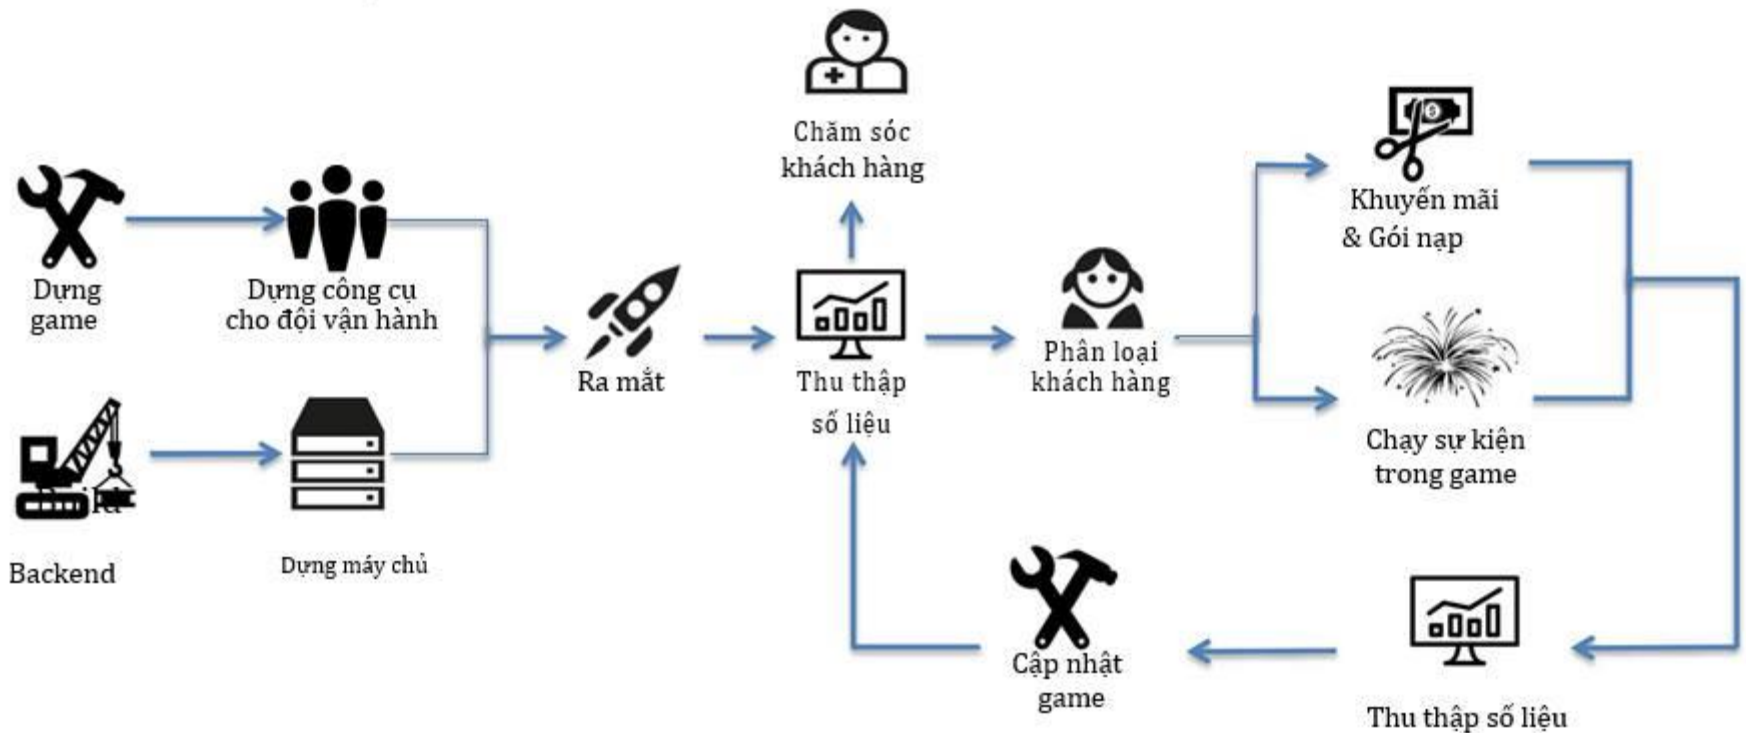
Dựng game

Dựng công cụ cho đội vận hành

Backend

Dựng máy chủ

Ra mắt

Chăm sóc khách hàng

Thu thập số liệu

Phân loại khách hàng

Khuyến mãi & Gói nạp

Chạy sự kiện trong game

Thu thập số liệu

Cập nhật game